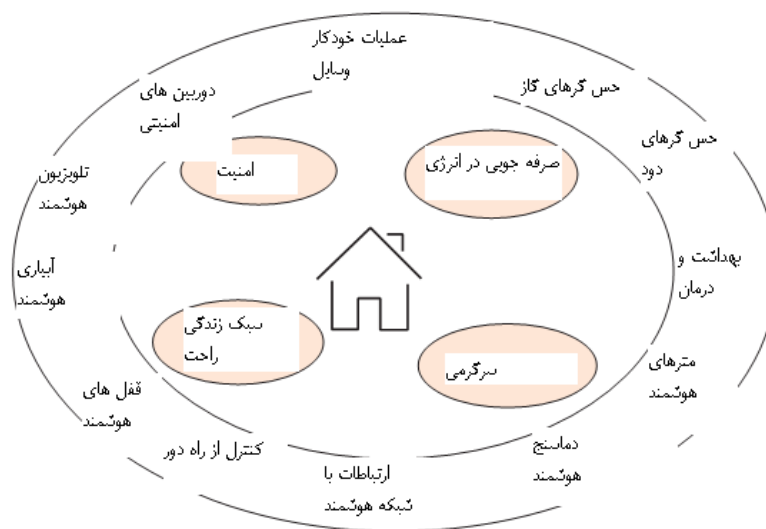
عملیات خودکار وسایل

دوربین های امنیتی

حس گرهای گاز

حس گرهای دود

تلویزیون هوشمند

امنیت

صرفه جویی در انرژی

آبیاری هوشمند

بهداشت و درمان

سبک زندگی راحت

سرگرمی

مترهای هوشمند

قفل های هوشمند

کنترل از راه دور

دماسنج هوشمند

ارتباطات با شبکه هوشمند